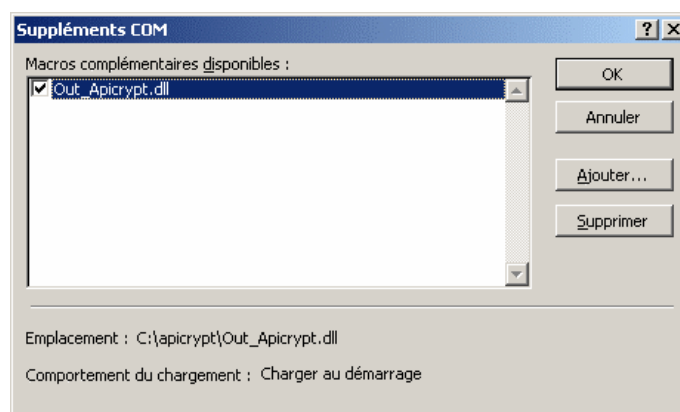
Suppléments COM

? X

Macros complémentaires disponibles :

Out_Apicrypt.dll

OK

Annuler

Ajouter...

Supprimer

Emplacement : C:\apicrypt\Out_Apicrypt.dll

Comportement du chargement : Charger au démarrage